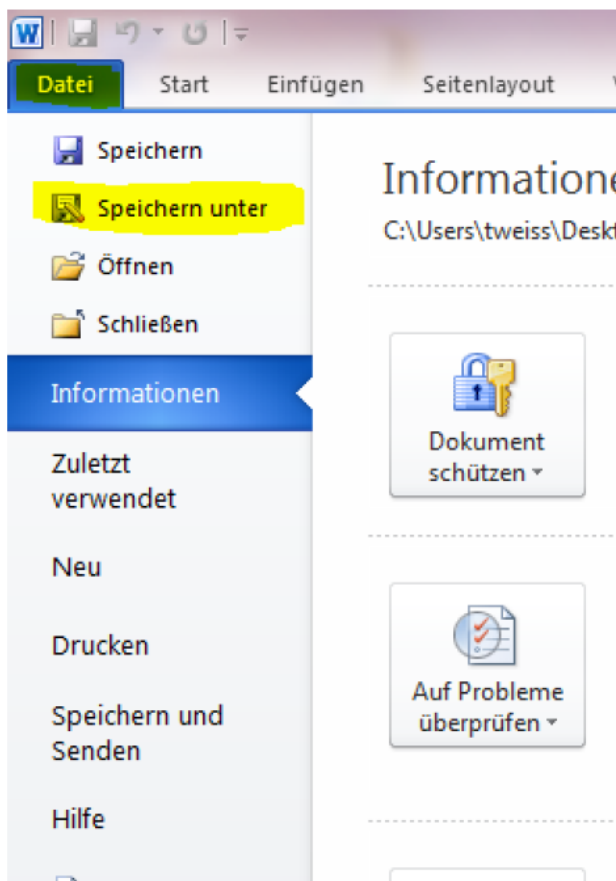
W

Datei Start Einfügen Seitenlayout

Speichern
Speichern unter
Öffnen
Schließen
Informationen
Zuletzt verwendet
Neu
Drucken
Speichern und Senden
Hilfe

Informatione
C:\Users\tweiss\Deskt

Dokument schützen

Auf Probleme überprüfen